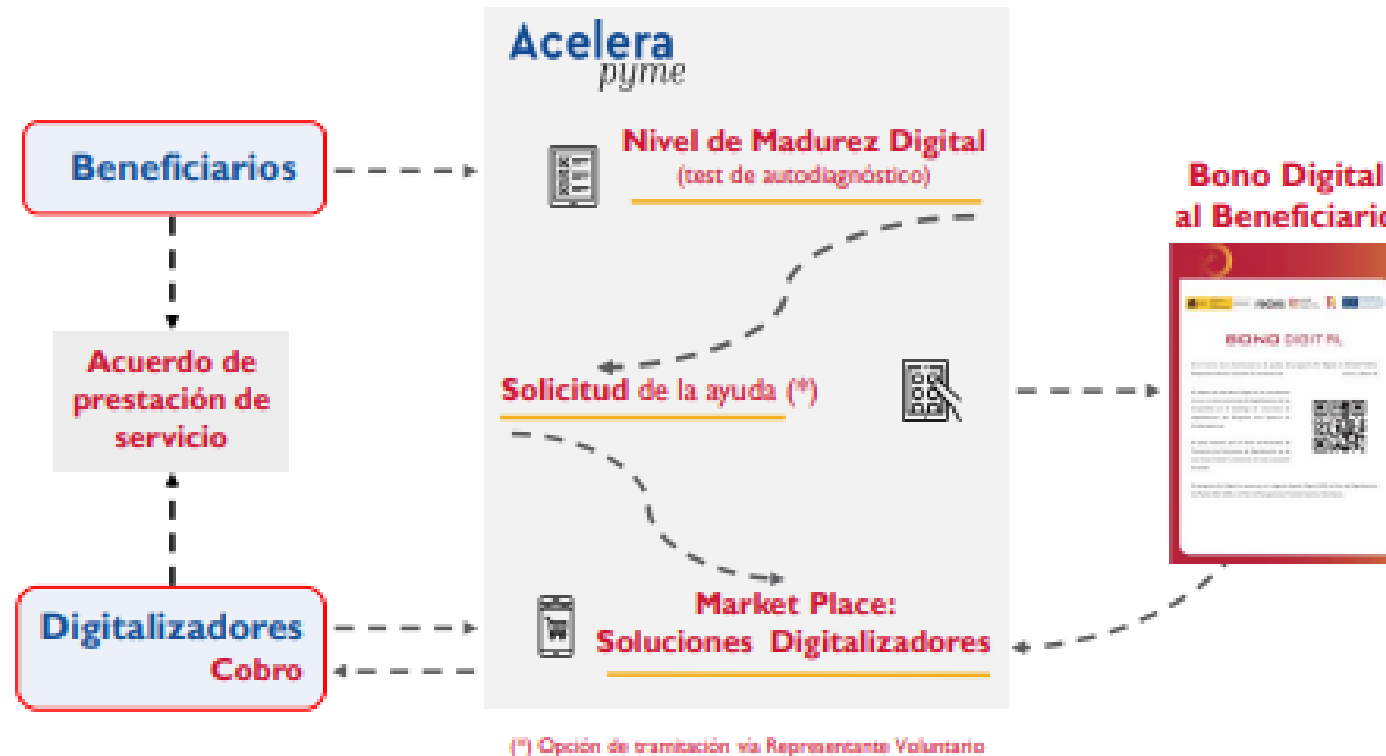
Acelera pyme

Beneficiarios

Nivel de Madurez Digital
(test de autodiagnóstico)

Bono Digital
al Beneficiario

Acuerdo de prestación de servicio

BONO DIGITAL

Solicitud de la ayuda (*)

Digitalizadores
Cobro

Market Place:
Soluciones Digitalizadores

(*) Opción de tramitación vía Representante Voluntario